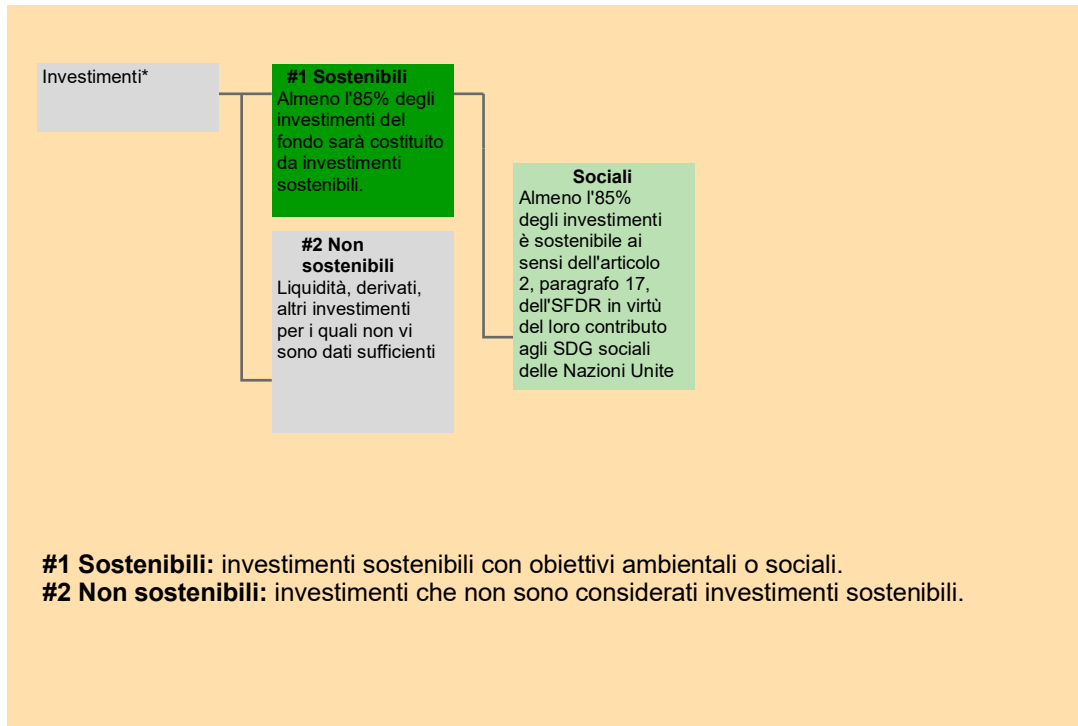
Investimenti*

**#1 Sostenibili**
Almeno l'85% degli investimenti del fondo sarà costituito da investimenti sostenibili.

**#2 Non sostenibili**
Liquidità, derivati, altri investimenti per i quali non vi sono dati sufficienti

**Sociali**
Almeno l'85% degli investimenti è sostenibile ai sensi dell'articolo 2, paragrafo 17, dell'SFDR in virtù del loro contributo agli SDG sociali delle Nazioni Unite

**#1 Sostenibili:** investimenti sostenibili con obiettivi ambientali o sociali.
**#2 Non sostenibili:** investimenti che non sono considerati investimenti sostenibili.